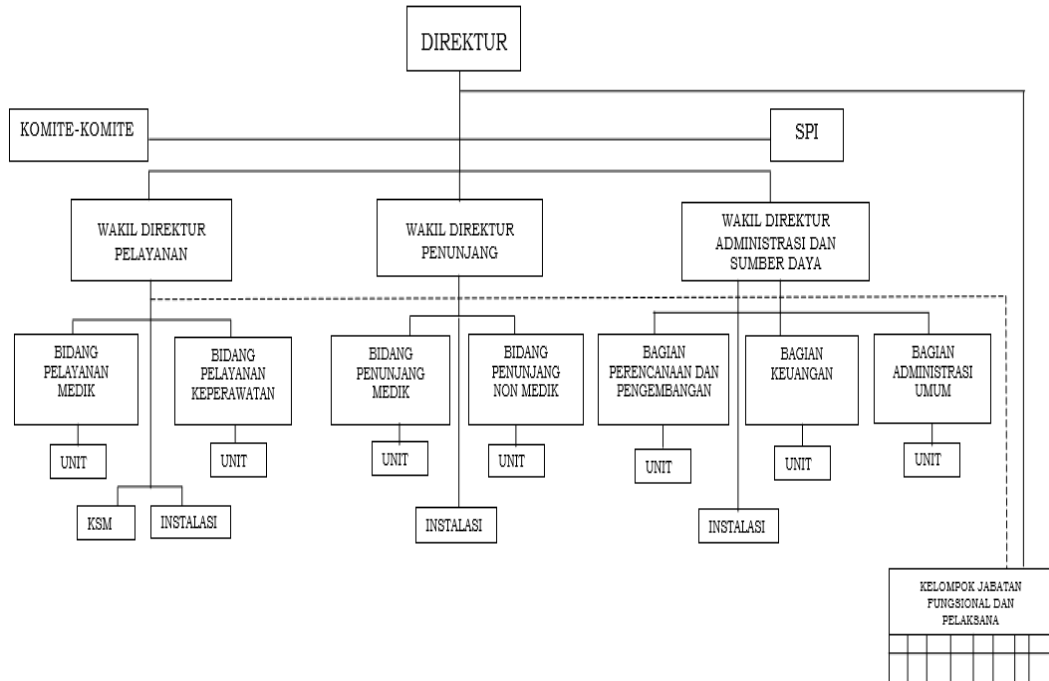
DIREKTUR

KOMITE-KOMITE

SPI

WAKIL DIREKTUR PELAYANAN

WAKIL DIREKTUR PENUNJANG

WAKIL DIREKTUR ADMINISTRASI DAN SUMBER DAYA

BIDANG PELAYANAN MEDIK

BIDANG PELAYANAN KEPERAWATAN

BIDANG PENUNJANG MEDIK

BIDANG PENUNJANG NON MEDIK

BAGIAN PERENCANAAN DAN PENGEMBANGAN

BAGIAN KEUANGAN

BAGIAN ADMINISTRASI UMUM

UNIT

UNIT

UNIT

UNIT

UNIT

UNIT

UNIT

KSM

INSTALASI

INSTALASI

INSTALASI

KELOMPOK JABATAN FUNGSIONAL DAN PELAKSANA